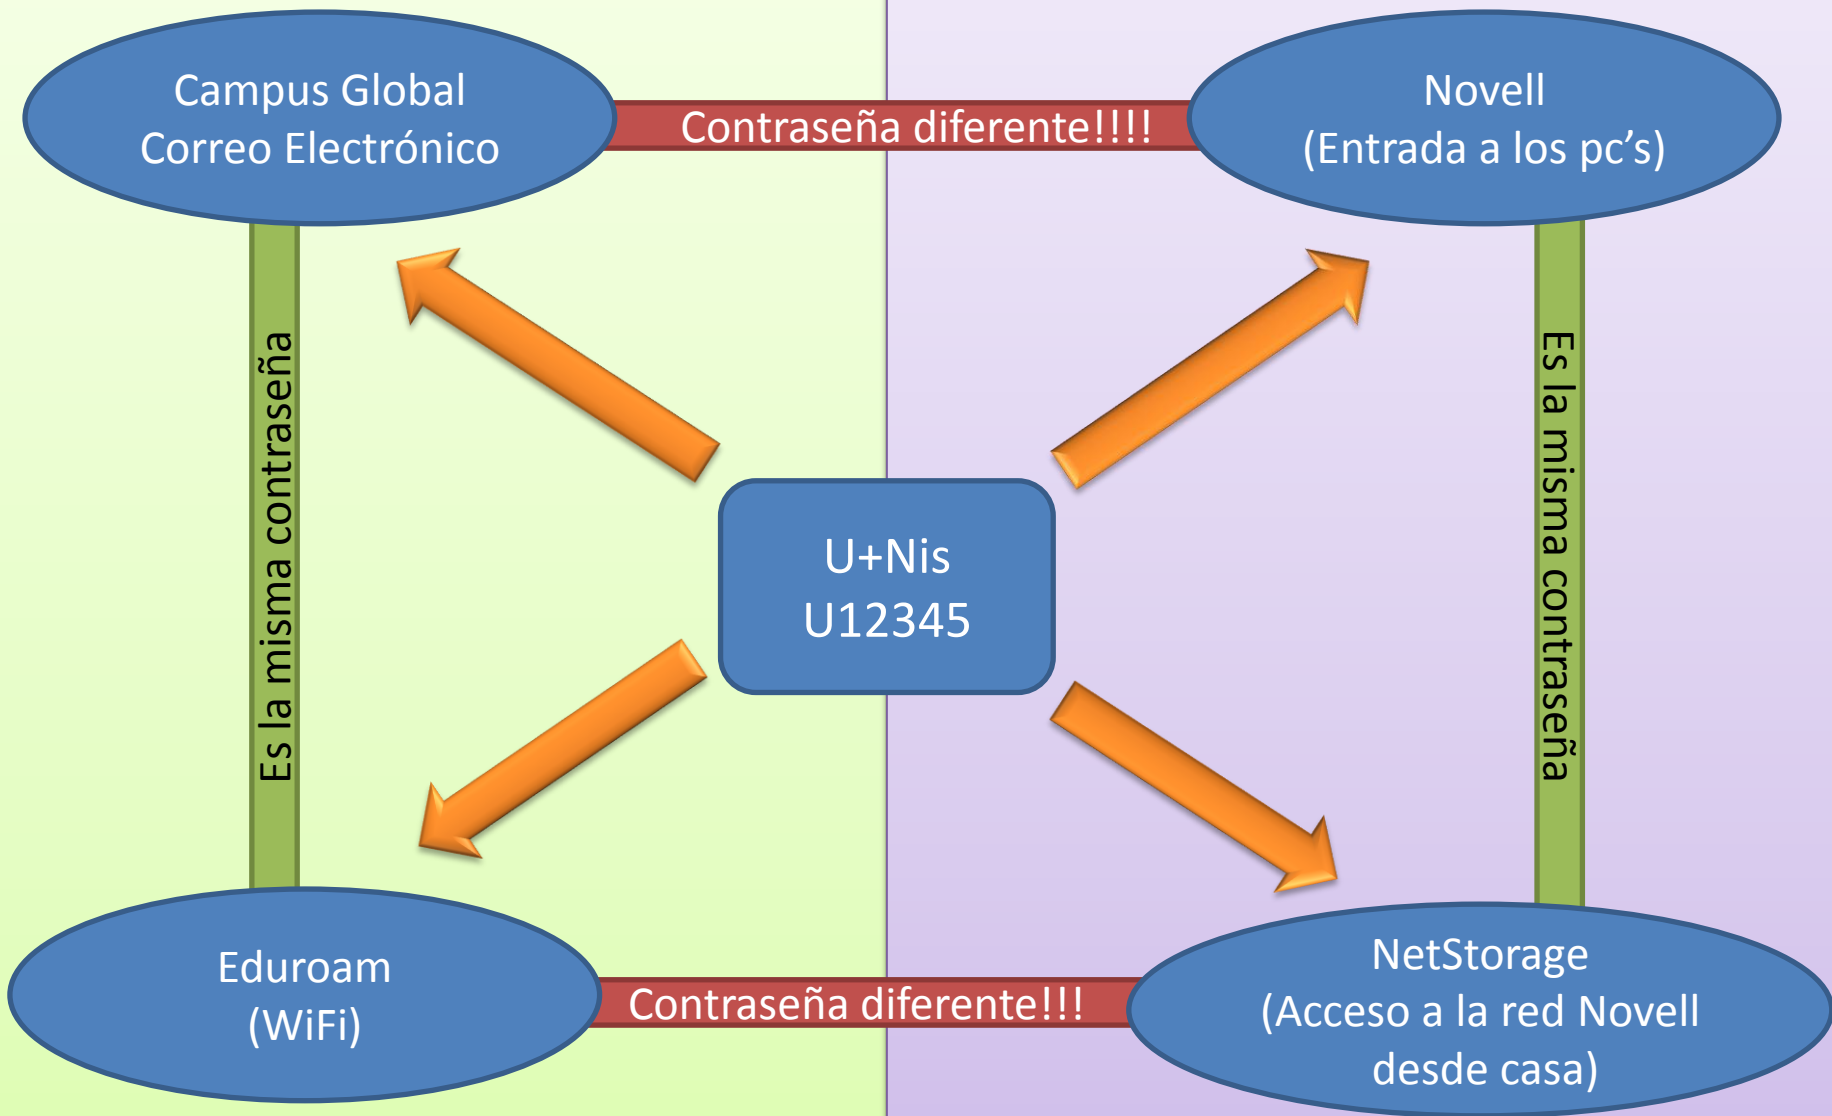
Campus Global
Correo Electrónico

Contraseña diferente!!!!

Novell
(Entrada a los pc's)

Es la misma contraseña

U+Nis
U12345

Es la misma contraseña

Eduroam
(WiFi)

Contraseña diferente!!!

NetStorage
(Acceso a la red Novell desde casa)